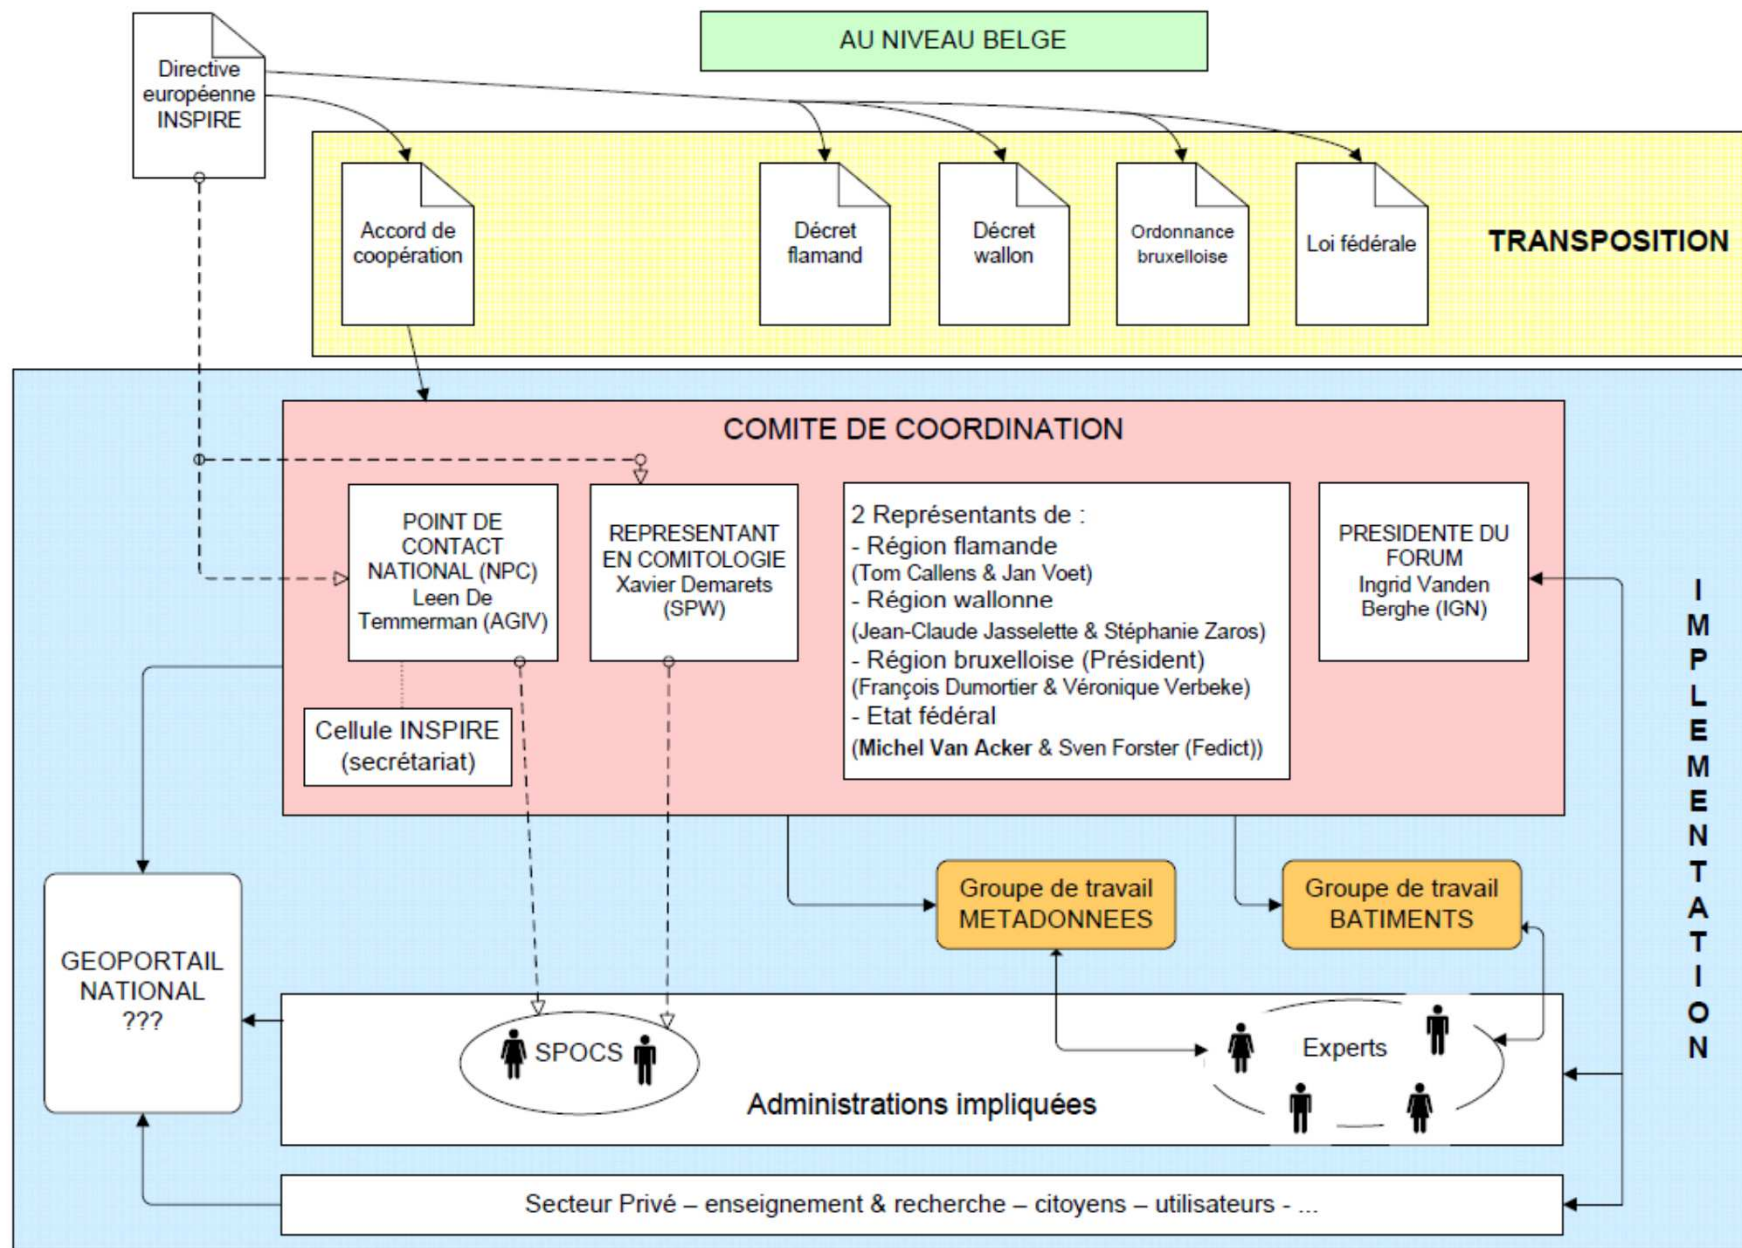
AU NIVEAU BELGE

Directive européenne INSPIRE

Accord de coopération

Décret flamand

Décret wallon

Ordonnance bruxelloise

Loi fédérale

TRANSPOSITION

COMITE DE COORDINATION

POINT DE CONTACT NATIONAL (NPC) Leen De Temmerman (AGIV)

REPRESENTANT EN COMITOLOGIE Xavier Demarets (SPW)

2 Représentants de :
- Région flamande
(Tom Callens & Jan Voet)
- Région wallonne
(Jean-Claude Jasselette & Stéphanie Zaros)
- Région bruxelloise (Président)
(François Dumortier & Véronique Verbeke)
- Etat fédéral
(Michel Van Acker & Sven Forster (Fedict))

PRESIDENTE DU FORUM Ingrid Vanden Berghe (IGN)

Cellule INSPIRE (secrétariat)

IMPLEMENTATION

GEOPORTAIL NATIONAL ???

Groupe de travail METADONNEES

Groupe de travail BATIMENTS

SPOCS

Experts

Administrations impliquées

Secteur Privé – enseignement & recherche – citoyens – utilisateurs - ...